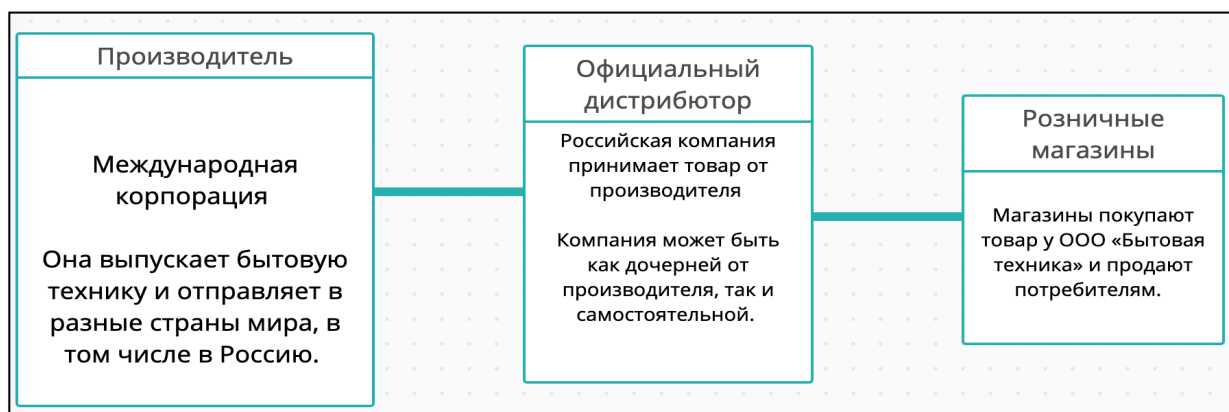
Производитель

Международная корпорация

Она выпускает бытовую технику и отправляет в разные страны мира, в том числе в Россию.

Официальный дистрибьютор

Российская компания принимает товар от производителя

Компания может быть как дочерней от производителя, так и самостоятельной.

Розничные магазины

Магазины покупают товар у ООО «Бытовая техника» и продают потребителям.